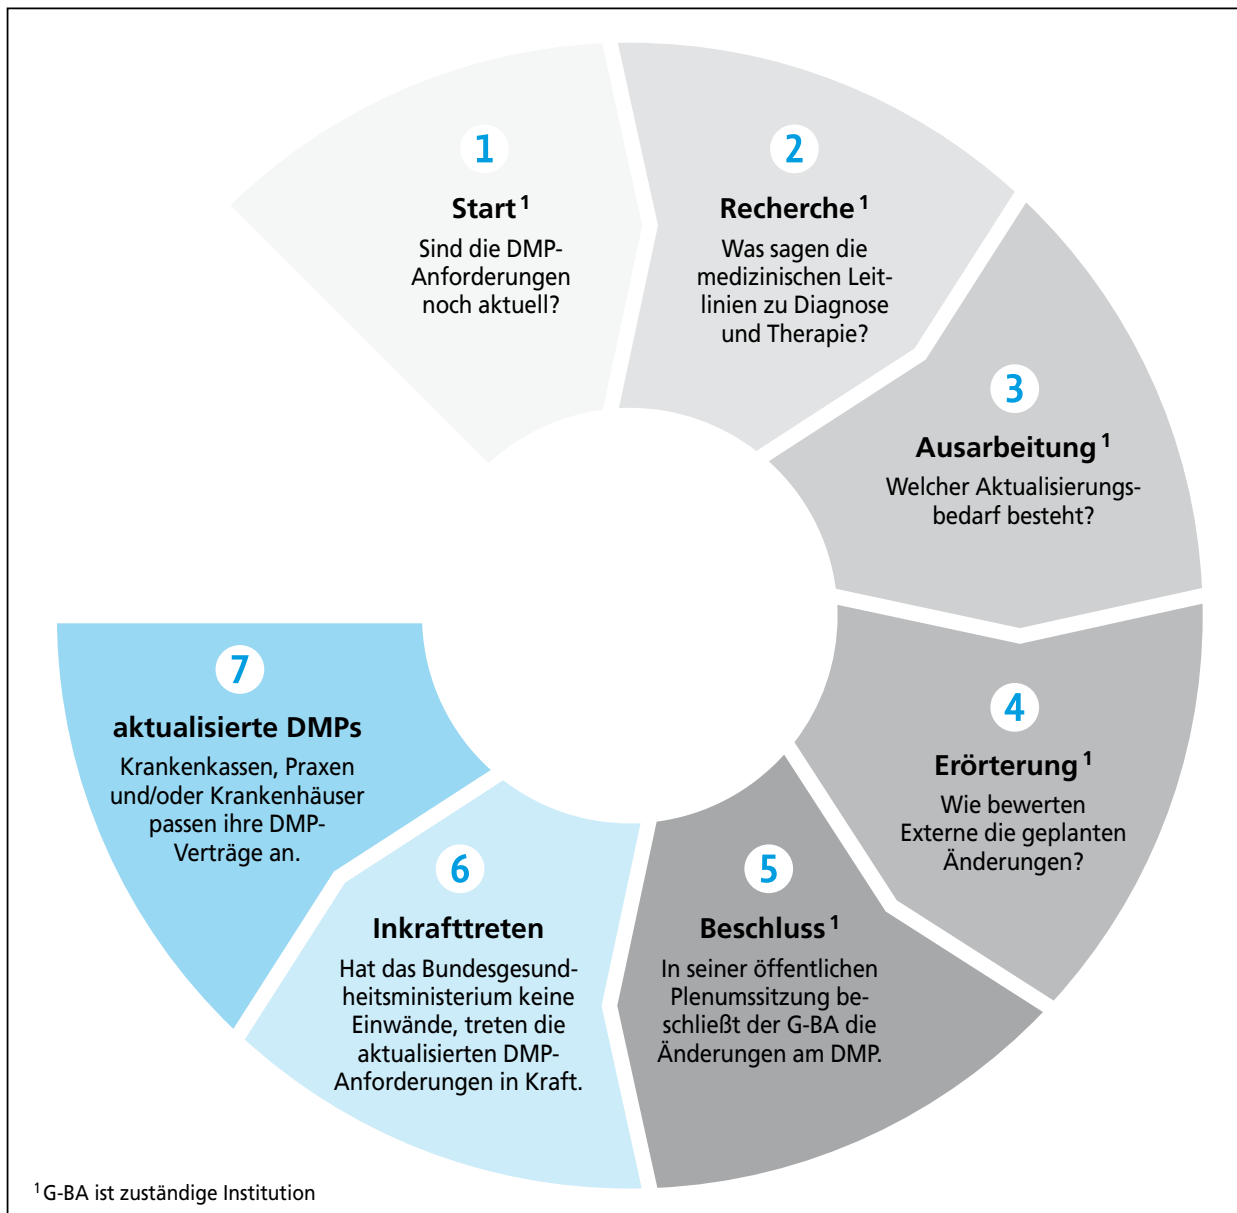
1
Start$^1$
Sind die DMP-Anforderungen noch aktuell?

2
Recherche$^1$
Was sagen die medizinischen Leitlinien zu Diagnose und Therapie?

3
Ausarbeitung$^1$
Welcher Aktualisierungsbedarf besteht?

4
Erörterung$^1$
Wie bewerten Externe die geplanten Änderungen?

5
Beschluss$^1$
In seiner öffentlichen Plenumssitzung beschließt der G-BA die Änderungen am DMP.

6
Inkrafttreten
Hat das Bundesgesundheitsministerium keine Einwände, treten die aktualisierten DMP-Anforderungen in Kraft.

7
aktualisierte DMPs
Krankenkassen, Praxen und/oder Krankenhäuser passen ihre DMP-Verträge an.

$^1$G-BA ist zuständige Institution